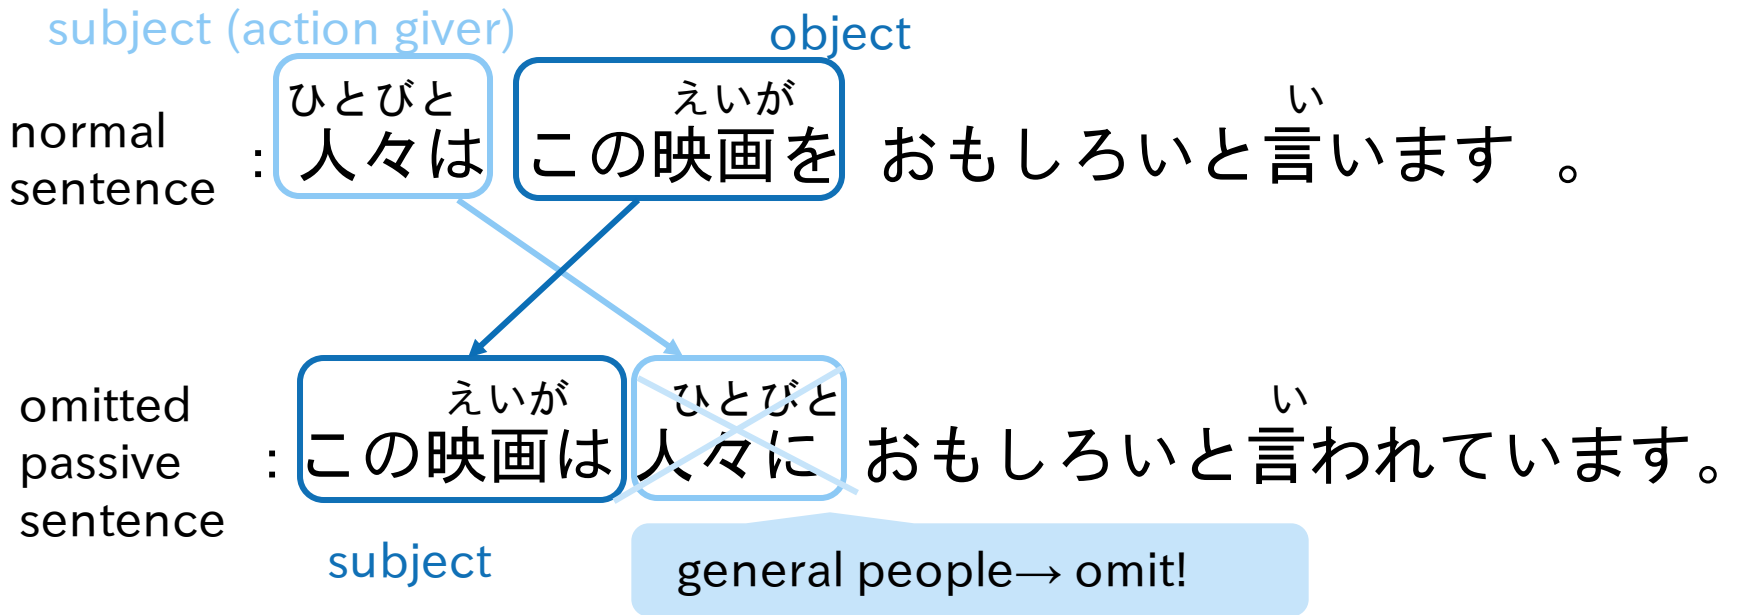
subject (action giver)

object

normal sentence : ひとびと 人々は えいが この映画を おもしろいと い 言います 。

omitted passive sentence : えいが この映画は ひとびと 人々に おもしろいと い 言われています。

subject

general people→ omit!